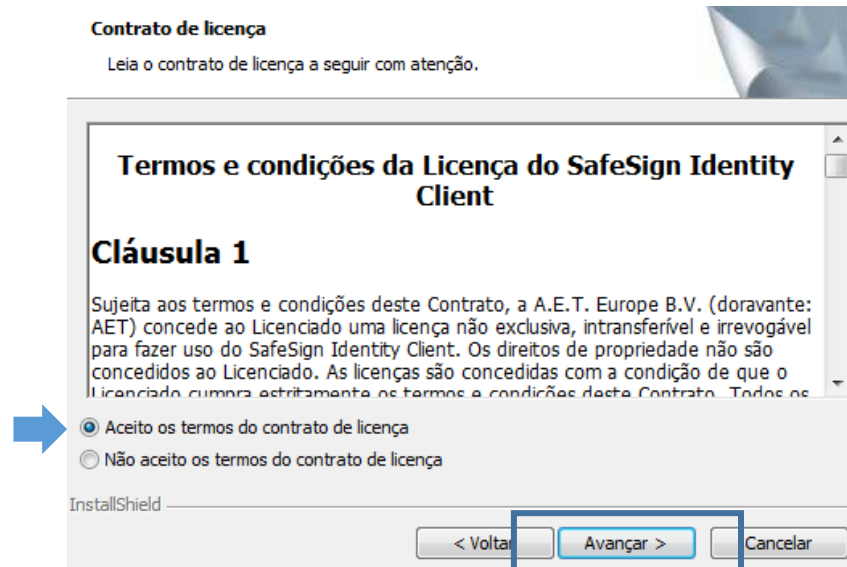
Contrato de licença

Leia o contrato de licença a seguir com atenção.

Termos e condições da Licença do SafeSign Identity Client

Cláusula 1

Sujeita aos termos e condições deste Contrato, a A.E.T. Europe B.V. (doravante: AET) concede ao Licenciado uma licença não exclusiva, intransferível e irrevogável para fazer uso do SafeSign Identity Client. Os direitos de propriedade não são concedidos ao Licenciado. As licenças são concedidas com a condição de que o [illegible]

Aceito os termos do contrato de licença

Não aceito os termos do contrato de licença

InstallShield

< Voltar

Avançar >

Cancelar